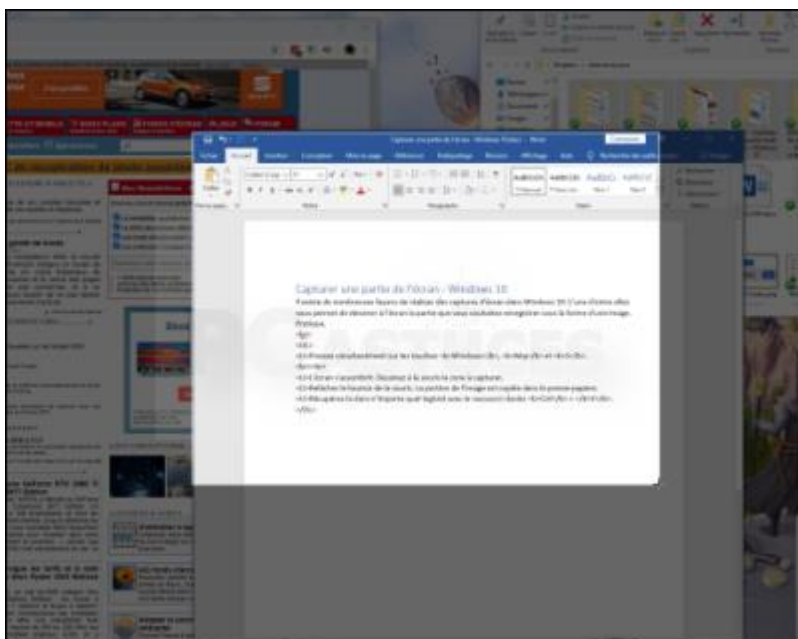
Capturer une partie de l'écran - Windows 10

Il existe de nombreuses façons de réaliser des captures d'écran sous Windows 10. L'une d'entre elles vous permet de dessiner à l'écran la partie que vous souhaitez enregistrer sous la forme d'une image. Pratique.

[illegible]

Fichier Accueil Insertion Conception Mise en page Références Publipostage Révision Affichage Aide Rechercher des outils

Police Paragraphe Styles

AaBbCcDc AaBbCcDc AaBbCc AaBbCcC

Connexion